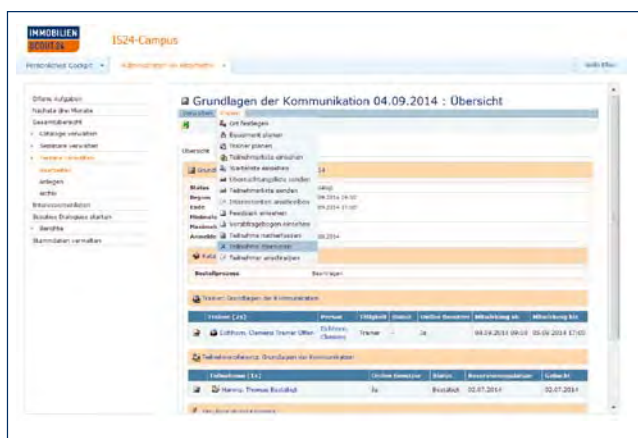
IMMOBILIEN SCOUT24

IS24-Campus

Persönliches Cockpit

Kommunikation als Allianzmitte

Hallo Elke

Offene Aufgaben
Nächste drei Monate
Gesamtübersicht
Kataloge verwalten
Seminare verwalten
Termine verwalten
bearbeiten
anlegen
Archiv
Interessentenlisten
Bossflex Dialogsatz starten
Berichte
Stammdaten verwalten

Grundlagen der Kommunikation 04.09.2014 : Übersicht

Ort festlegen
Equipment planen
Trainer planen
Teilnehmerliste einsehen
Startliste einsehen
Übersichtsmailing senden
Teilnehmerliste senden
Dokumentation anstellen
Feedback einsehen
Vorabfragebogen einsehen
Teilnahme nachreichen
Teilnehmer übernehmen
Teilnehmer anstellen

Übersicht

Status
Beginn 04.09.2014 09:00
Ende 05.09.2014 17:00

Bestellprozess

Trainer: Grundlagen der Kommunikation

| Trainer (1x) | Person | Tätigkeit | Status | Online Benutzer | Mitarbeitung ab | Mitarbeitung bis |
|---|---|---|---|---|---|---|
| Eichhorn, Clemens Trainer Offen | Eichhorn, Clemens | Trainer | - | Ja | 04.09.2014 09:00 | 05.09.2014 17:00 |

Teilnehmerreferenz: Grundlagen der Kommunikation

| Teilnehmer (1x) | Online Benutzer | Status | Reservierungsdatum | Geburt |
|---|---|---|---|---|
| Hanno, Thomas Bestätigt | Ja | Bestätigt | 02.07.2014 | 02.07.2014 |